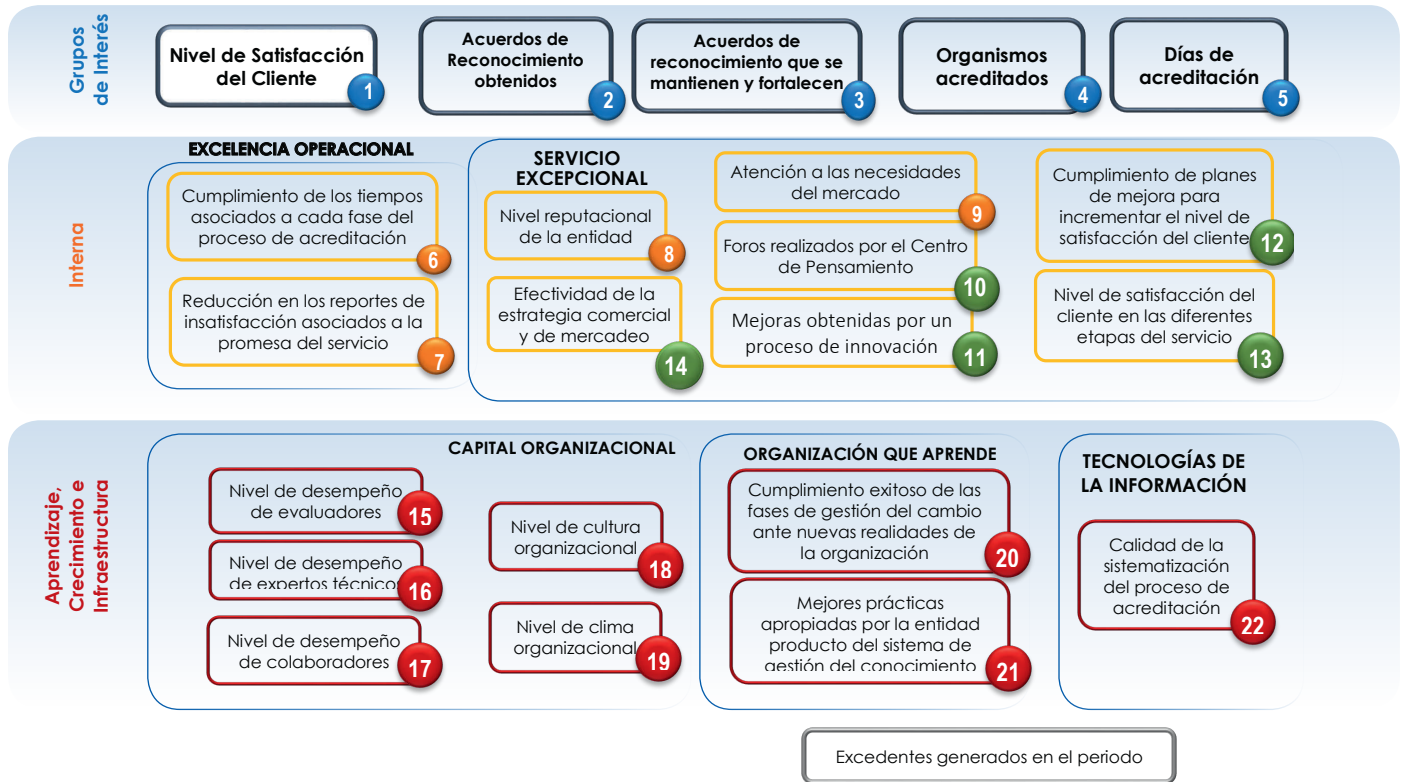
Grupos de Interés

Nivel de Satisfacción del Cliente 1

Acuerdos de Reconocimiento obtenidos 2

Acuerdos de reconocimiento que se mantienen y fortalecen 3

Organismos acreditados 4

Días de acreditación 5

Interna

EXCELENCIA OPERACIONAL

Cumplimiento de los tiempos asociados a cada fase del proceso de acreditación 6

Reducción en los reportes de insatisfacción asociados a la promesa del servicio 7

SERVICIO EXCEPCIONAL

Nivel reputacional de la entidad 8

Efectividad de la estrategia comercial y de mercadeo 14

Atención a las necesidades del mercado 9

Foros realizados por el Centro de Pensamiento 10

Mejoras obtenidas por un proceso de innovación 11

Cumplimiento de planes de mejora para incrementar el nivel de satisfacción del cliente 12

Nivel de satisfacción del cliente en las diferentes etapas del servicio 13

Aprendizaje, Crecimiento e Infraestructura

CAPITAL ORGANIZACIONAL

Nivel de desempeño de evaluadores 15

Nivel de desempeño de expertos técnicos 16

Nivel de desempeño de colaboradores 17

Nivel de cultura organizacional 18

Nivel de clima organizacional 19

ORGANIZACIÓN QUE APRENDE

Cumplimiento exitoso de las fases de gestión del cambio ante nuevas realidades de la organización 20

Mejores prácticas apropiadas por la entidad producto del sistema de gestión del conocimiento 21

TECNOLOGÍAS DE LA INFORMACIÓN

Calidad de la sistematización del proceso de acreditación 22

Excedentes generados en el periodo